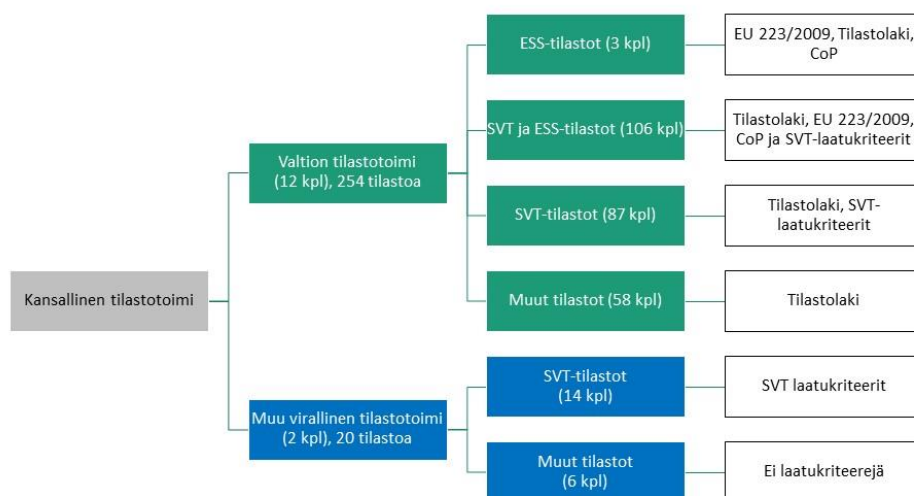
Kansallinen tilastotoimi

Valtion tilastotoimi (12 kpl), 254 tilastoa

ESS-tilastot (3 kpl)

EU 223/2009, Tilastolaki, CoP

SVT ja ESS-tilastot (106 kpl)

Tilastolaki, EU 223/2009, CoP ja SVT-laatukriteerit

SVT-tilastot (87 kpl)

Tilastolaki, SVT-laatukriteerit

Muut tilastot (58 kpl)

Tilastolaki

Muu virallinen tilastotoimi (2 kpl), 20 tilastoa

SVT-tilastot (14 kpl)

SVT laatukriteerit

Muut tilastot (6 kpl)

Ei laatukriteerejä